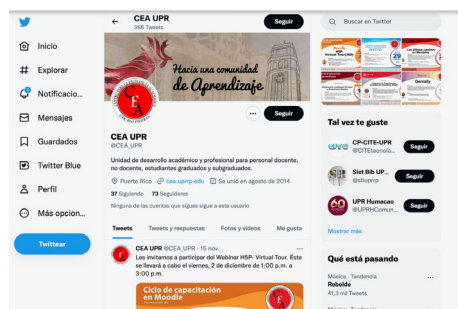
Inicio

Explorar

Notificacio...

Mensajes

Guardados

Twitter Blue

Perfil

Más opcion...

Twittear

CEA UPR
366 Tweets

Seguir

Hacia una comunidad de Aprendizaje

CEA UPR
@CEA_UPR

Seguir

Unidad de desarrollo académico y profesional para personal docente, no docente, estudiantes graduados y subgraduados.

Puerto Rico cea.uprrp.edu Se unió en agosto de 2014

37 Siguiendo 73 Seguidores

Ninguna de las cuentas que sigues sigue a este usuario

Tweets | Tweets y respuestas | Fotos y videos | Me gusta

CEA UPR @CEA_UPR · 15 nov.
Les invitamos a participar del Webinar H5P- Virtual Tour. Este se llevará a cabo el viernes, 2 de diciembre de 1:00 p.m. a 3:00 p.m.

Ciclo de capacitación en Moodle

Buscar en Twitter

Tal vez te guste

CP-CITE-UPR
@CITEtecnolo...
Seguir

Sist Bib UP...
@sbuprrp
Seguir

UPR Humacao
@UPRHComun...
Seguir

Mostrar más

Qué está pasando

Música · Tendencia
Rebelde
41,3 mil Tweets

Música · Tendencia